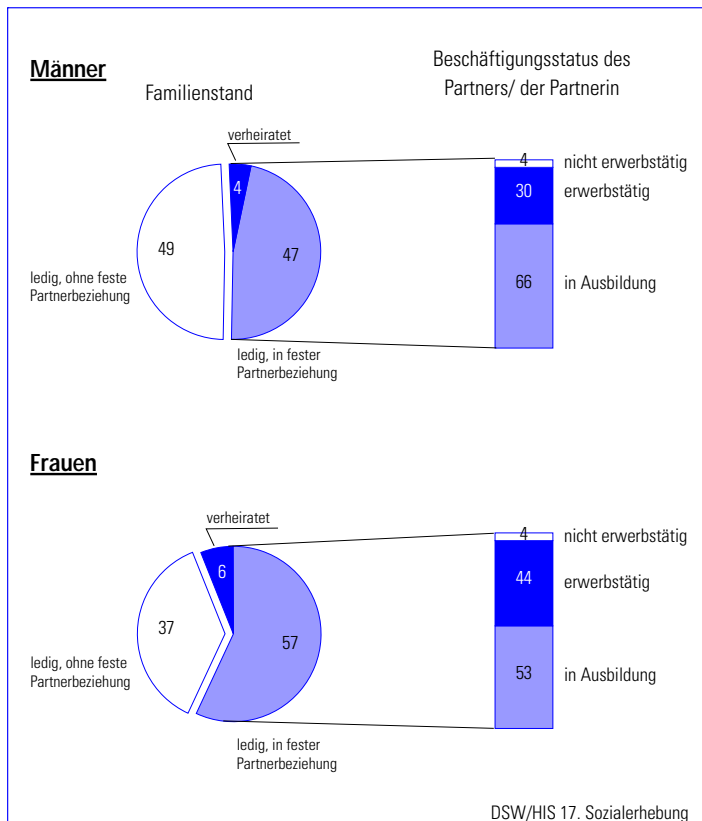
Männer

Familienstand

Beschäftigungsstatus des Partners/ der Partnerin

verheiratet

4

49

47

ledig, ohne feste Partnerbeziehung

ledig, in fester Partnerbeziehung

4 nicht erwerbstätig

30 erwerbstätig

66 in Ausbildung

Frauen

verheiratet

6

37

57

ledig, ohne feste Partnerbeziehung

ledig, in fester Partnerbeziehung

4 nicht erwerbstätig

44 erwerbstätig

53 in Ausbildung

DSW/HIS 17. Sozialerhebung